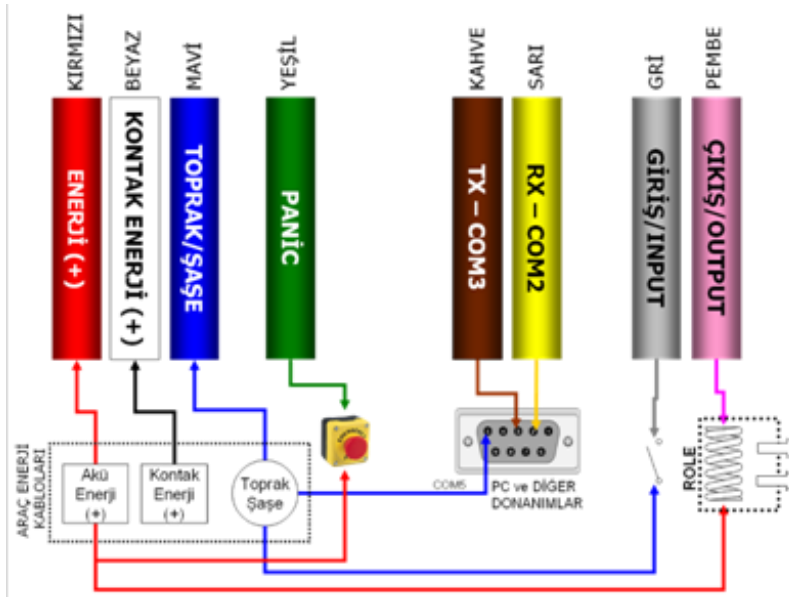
KIRMIZI
BEYAZ
MAVİ
YEŞİL
KAHVE
SARI
GRİ
PEMBE

ENERJİ (+)
KONTAK ENERJİ (+)
TOPRAK/ŞASE
PANİC
TX – COM3
RX – COM2
GİRİŞ/INPUT
ÇIKIŞ/OUTPUT

ARAÇ ENERJİ KABLOLARI
Akü Enerji (+)
Kontak Enerji (+)
Toprak Şaşe
COM5
PC ve DİĞER DONANIMLAR
ROLE